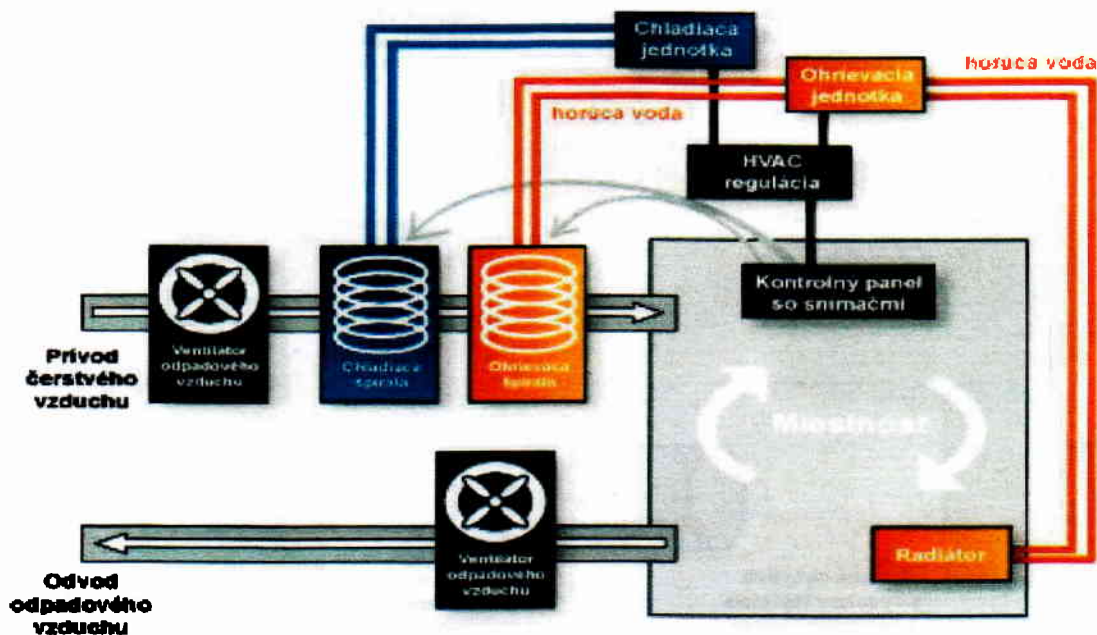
Chladiaca jednotka

Ohrievacia jednotka

horúca voda

horúca voda

HVAC regulácia

Kontrolný panel so snímačmi

Ventilátor odpadového vzduchu

Chladiaca špirála

Ohrievacia špirála

Prívod čerstvého vzduchu

Miestnosť

Ventilátor odpadového vzduchu

Radiátor

Odvod odpadového vzduchu

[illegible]